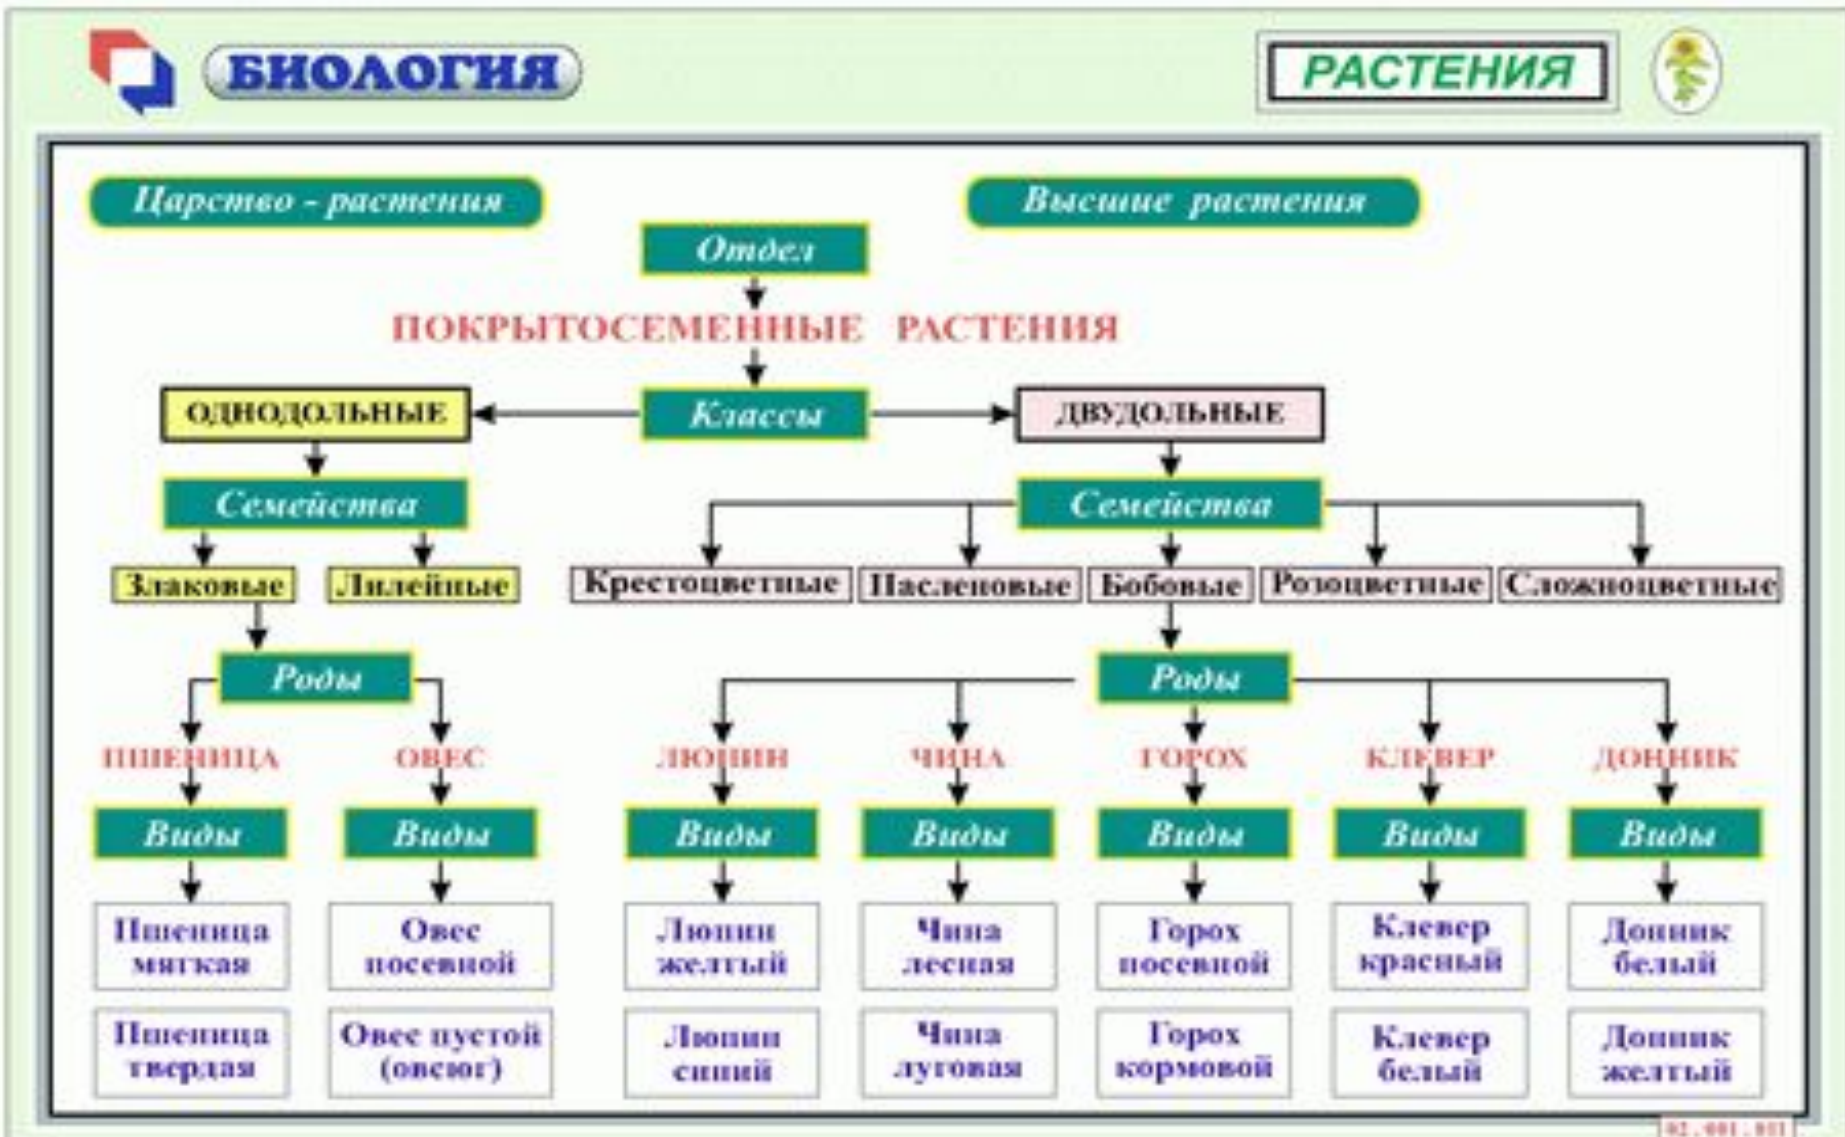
БИОЛОГИЯ

РАСТЕНИЯ

Царство - растения

Высшие растения

Отдел

ПОКРЫТОСЕМЕННЫЕ РАСТЕНИЯ

ОДНОДОЛЬНЫЕ

Классы

ДВУДОЛЬНЫЕ

Семейства

Семейства

Злаковые

Лилейные

Крестоцветные

Пасленовые

Бобовые

Розоцветные

Сложноцветные

Роды

Роды

ПШЕНИЦА

ОВЕС

ЛЮПИН

ЧИНА

ГОРОХ

КЛЕВЕР

ДОННИК

Виды

Виды

Виды

Виды

Виды

Виды

Виды

Пшеница мягкая

Овес посевной

Люпин желтый

Чина лесная

Горох посевной

Клевер красный

Донник белый

Пшеница твердая

Овес пустой (овсюг)

Люпин синий

Чина луговая

Горох кормовой

Клевер белый

Донник желтый

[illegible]